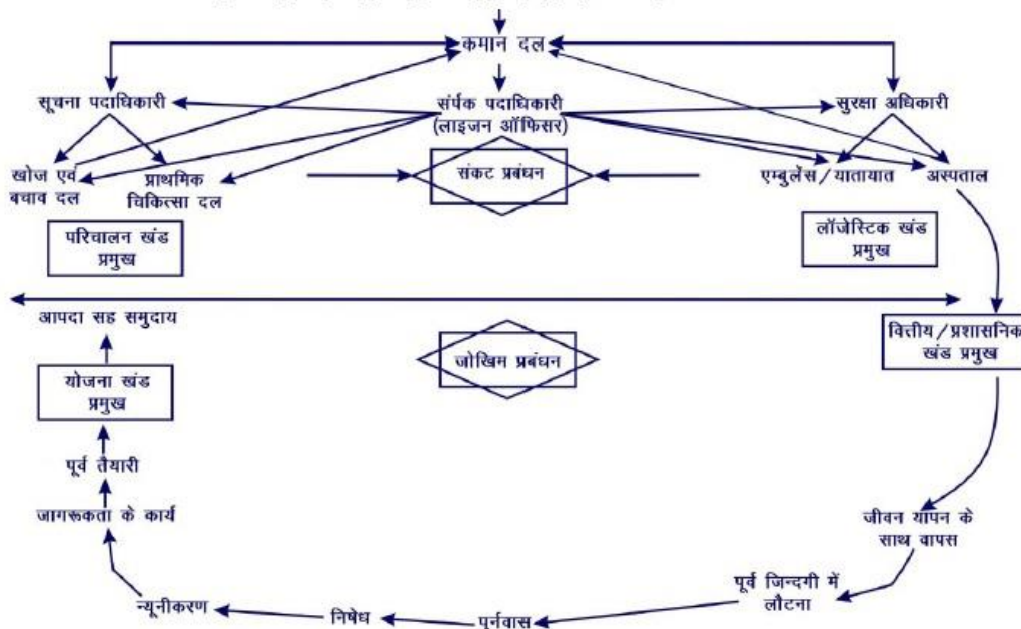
कमान दल

सूचना पदाधिकारी

संपर्क पदाधिकारी (लाइजन ऑफिसर)

सुरक्षा अधिकारी

खोज एवं बचाव दल

प्राथमिक चिकित्सा दल

संकट प्रबंधन

एम्बुलेंस / यातायात

अस्पताल

परिचालन खंड प्रमुख

लॉजेस्टिक खंड प्रमुख

आपदा सह समुदाय

जोखिम प्रबंधन

वित्तीय / प्रशासनिक खंड प्रमुख

योजना खंड प्रमुख

पूर्व तैयारी

जागरूकता के कार्य

जीवन यापन के साथ वापस

पूर्व जिन्दगी में लौटना

न्यूनीकरण

निषेध

पुर्नवास